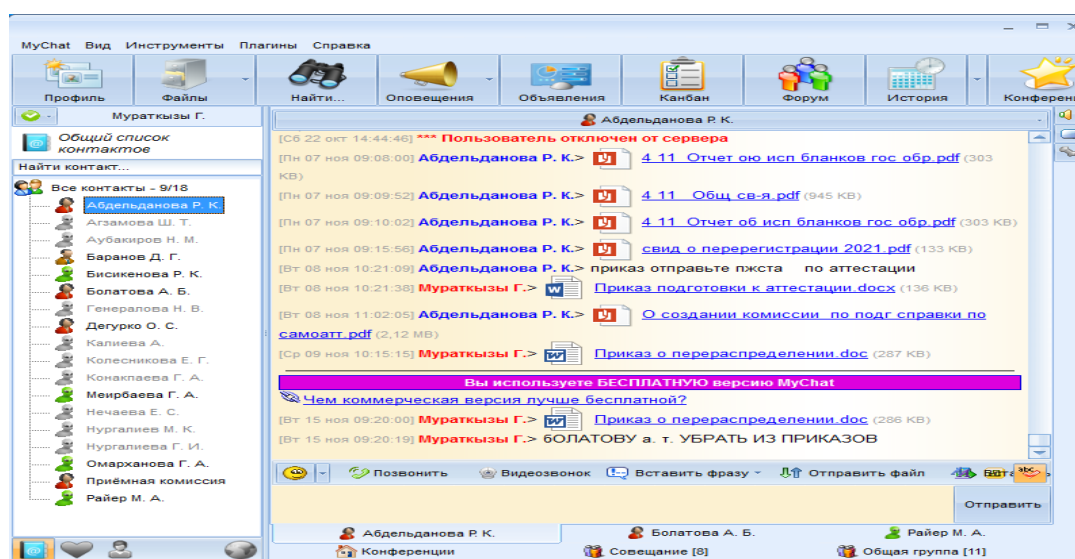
MyChat Вид Инструменты Плагины Справка

Профиль Файлы Найти... Оповещения Объявления Канбан Форум История Конферен

Мураткызы Г.

Абдельданова Р. К.

Общий список контактов

Найти контакт...

Все контакты - 9/18
Абдельданова Р. К.
Азгамова Ш. Т.
Аубакиров Н. М.
Баранов Д. Г.
Бисикенова Р. К.
Болатова А. Б.
Генералова Н. В.
Дегурко О. С.
Калиева А.
Колесникова Е. Г.
Конакпаева Г. А.
Меирбаева Г. А.
Нечаева Е. С.
Нургалиев М. К.
Нургалиев Г. И.
Омарханова Г. А.
Приёмная комиссия
Райер М. А.

[Сб 22 окт 14:44:46] *** Пользователь отключен от сервера
[Пн 07 ноя 09:08:00] Абдельданова Р. К.> 4 11 Отчет ою исп бланков гос обр.pdf (303 KB)
[Пн 07 ноя 09:09:52] Абдельданова Р. К.> 4 11 Общ св-я.pdf (945 KB)
[Пн 07 ноя 09:10:02] Абдельданова Р. К.> 4 11 Отчет об исп бланков гос обр.pdf (303 KB)
[Пн 07 ноя 09:15:56] Абдельданова Р. К.> свид о перерегистрации 2021.pdf (133 KB)
[Вт 08 ноя 10:21:09] Абдельданова Р. К.> приказ отправьте пжста по аттестации
[Вт 08 ноя 10:21:38] Мураткызы Г.> Приказ подготовки к аттестации.docx (136 KB)
[Вт 08 ноя 11:02:05] Абдельданова Р. К.> О создании комиссии по подг справки по самоатт.pdf (2,12 MB)
[Ср 09 ноя 10:15:15] Мураткызы Г.> Приказ о перераспределении.doc (287 KB)
Вы используете БЕСПЛАТНУЮ версию MyChat
Чем коммерческая версия лучше бесплатной?
[Вт 15 ноя 09:20:00] Мураткызы Г.> Приказ о перераспределении.doc (286 KB)
[Вт 15 ноя 09:20:19] Мураткызы Г.> БОЛАТОВУ а. т. УБРАТЬ ИЗ ПРИКАЗОВ

Позвонить Видеозвонок Вставить фразу Отправить файл Бота

Отправить

Абдельданова Р. К. Болатова А. Б. Райер М. А.
Конференции Совещание [8] Общая группа [11]